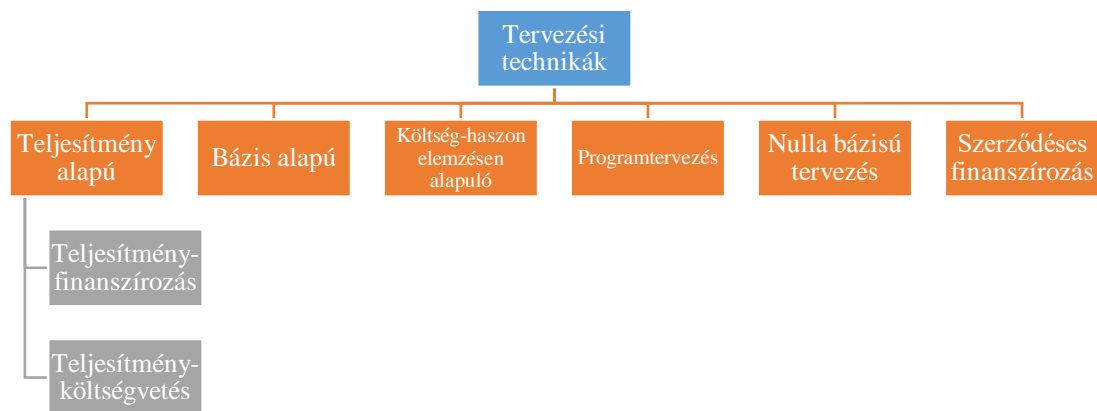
Tervezési technikák

Teljesítmény alapú

Bázis alapú

Költség-haszon elemzésen alapuló

Programtervezés

Nulla bázisú tervezés

Szerződéses finanszírozás

Teljesítmény-finanszírozás

Teljesítmény-költségvetés